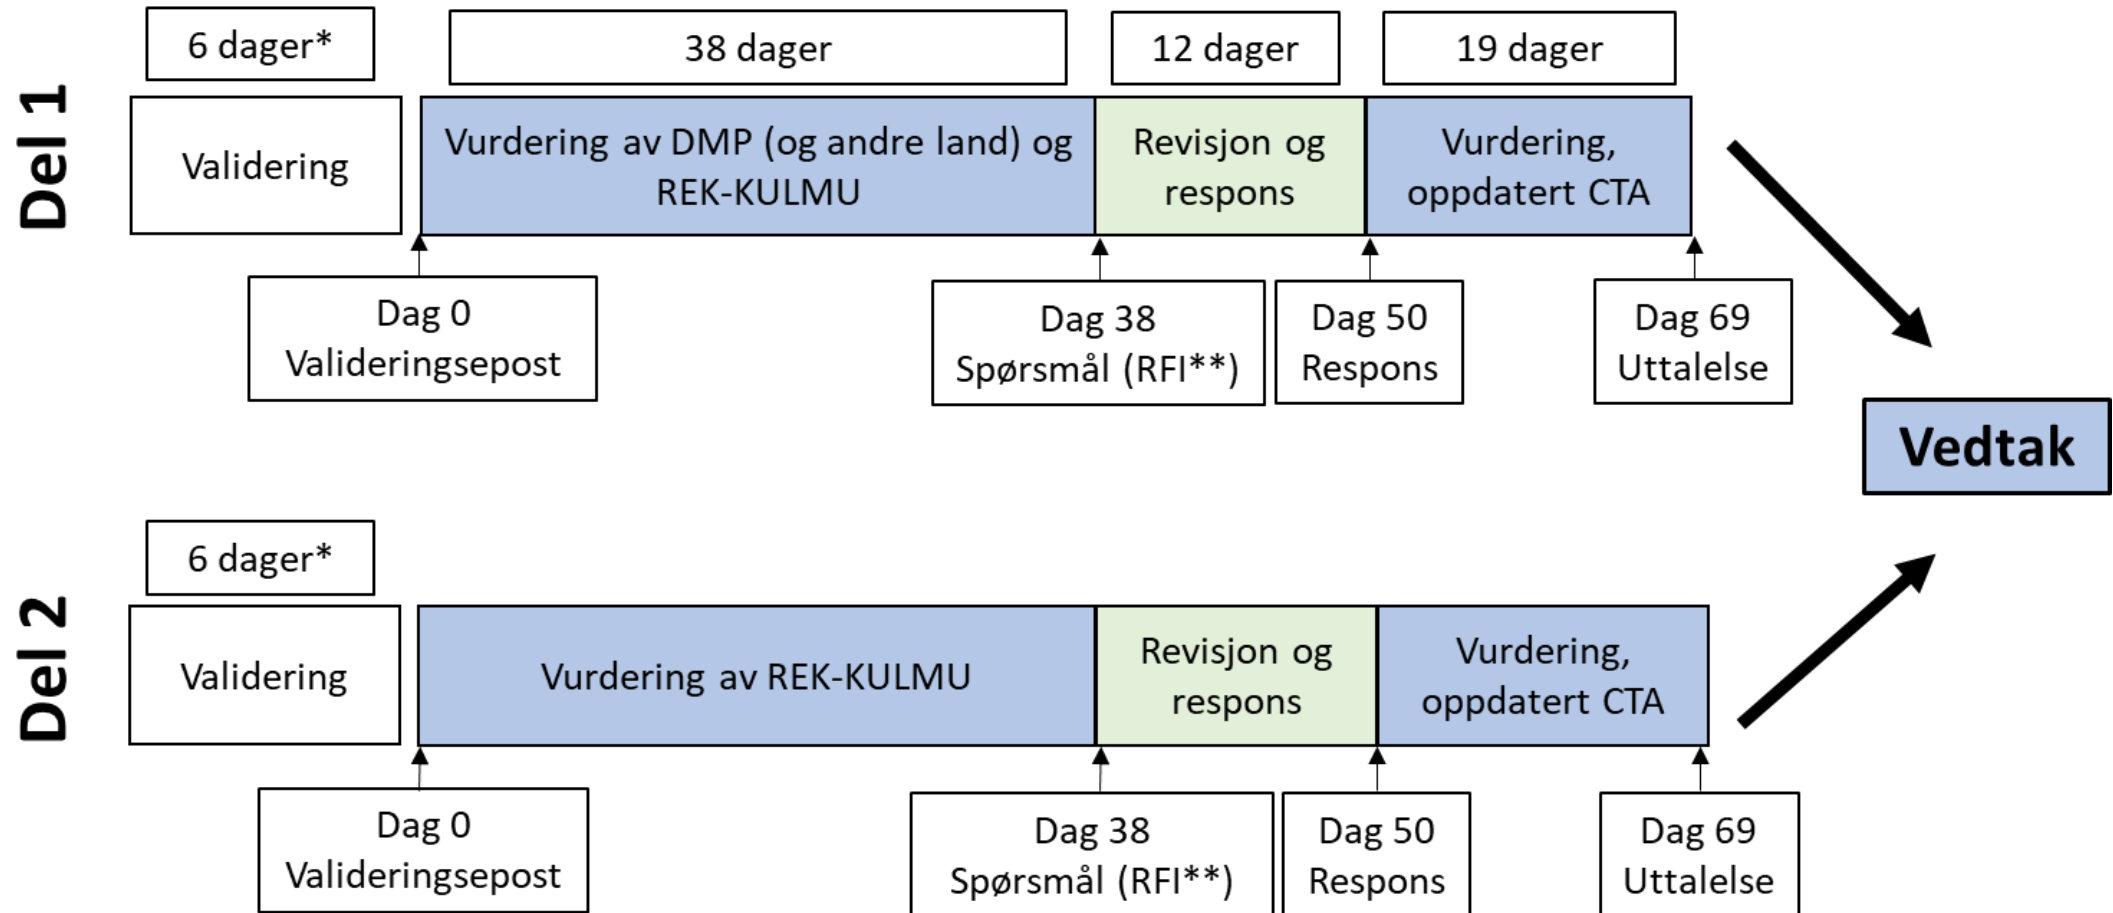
Del 1

6 dager*

38 dager

12 dager

19 dager

Validering

Vurdering av DMP (og andre land) og REK-KULMU

Revisjon og respons

Vurdering, oppdatert CTA

Dag 0
Valideringsepost

Dag 38
Spørsmål (RFI**)

Dag 50
Respons

Dag 69
Uttalelse

Vedtak

Del 2

6 dager*

Validering

Vurdering av REK-KULMU

Revisjon og respons

Vurdering, oppdatert CTA

Dag 0
Valideringsepost

Dag 38
Spørsmål (RFI**)

Dag 50
Respons

Dag 69
Uttalelse